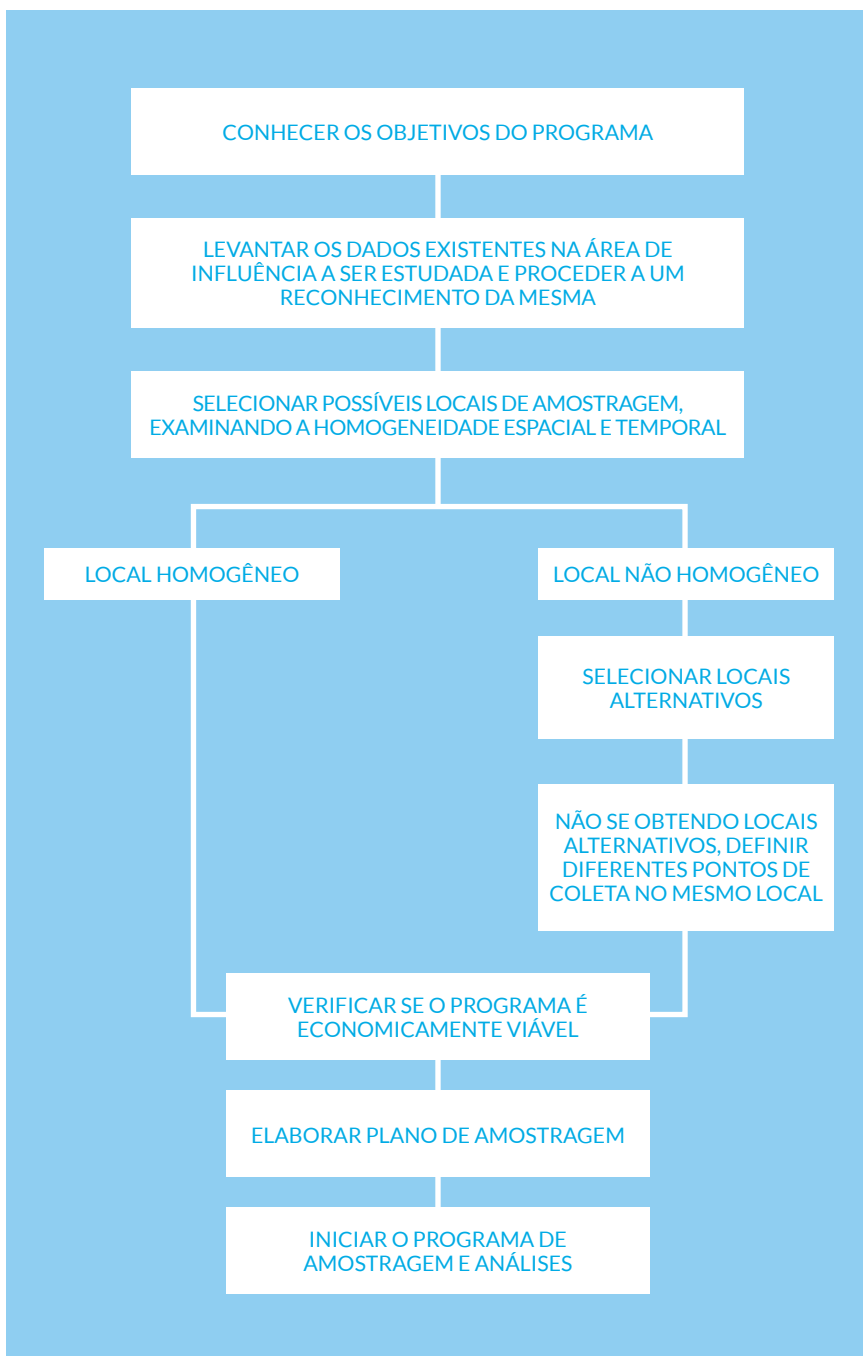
CONHECER OS OBJETIVOS DO PROGRAMA

LEVANTAR OS DADOS EXISTENTES NA ÁREA DE INFLUÊNCIA A SER ESTUDADA E PROCEDER A UM RECONHECIMENTO DA MESMA

SELECIONAR POSSÍVEIS LOCAIS DE AMOSTRAGEM, EXAMINANDO A HOMOGENEIDADE ESPACIAL E TEMPORAL

LOCAL HOMOGÊNEO

LOCAL NÃO HOMOGÊNEO

SELECIONAR LOCAIS ALTERNATIVOS

NÃO SE OBTENDO LOCAIS ALTERNATIVOS, DEFINIR DIFERENTES PONTOS DE COLETA NO MESMO LOCAL

VERIFICAR SE O PROGRAMA É ECONOMICAMENTE VIÁVEL

ELABORAR PLANO DE AMOSTRAGEM

INICIAR O PROGRAMA DE AMOSTRAGEM E ANÁLISES